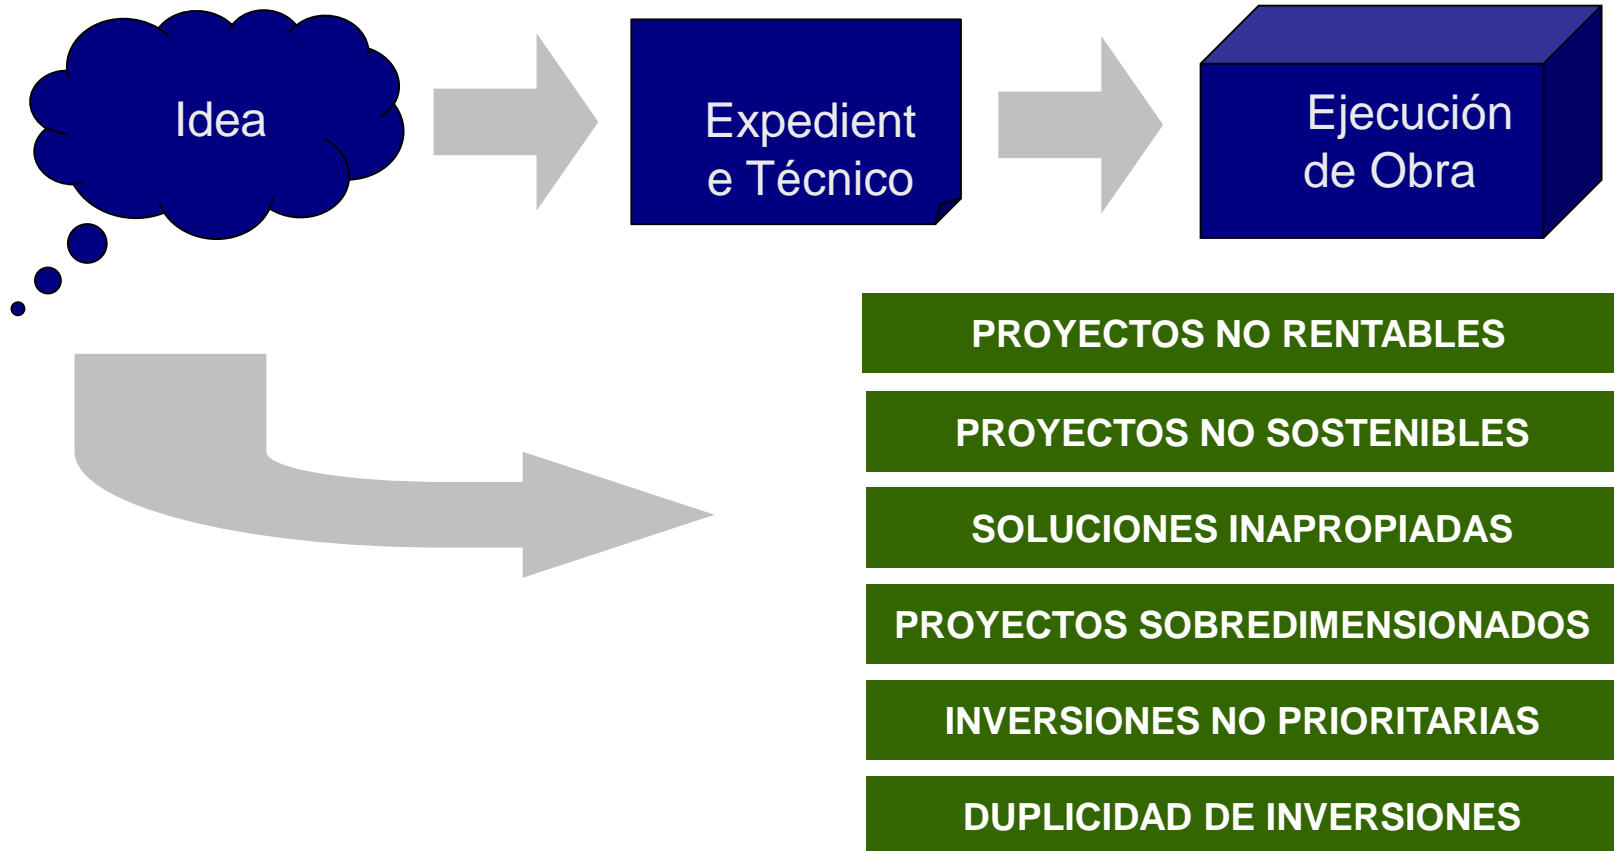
Idea

Expedient e Técnico

Ejecución de Obra

PROYECTOS NO RENTABLES

PROYECTOS NO SOSTENIBLES

SOLUCIONES INAPROPIADAS

PROYECTOS SOBREDIMENSIONADOS

INVERSIONES NO PRIORITARIAS

DUPLICIDAD DE INVERSIONES